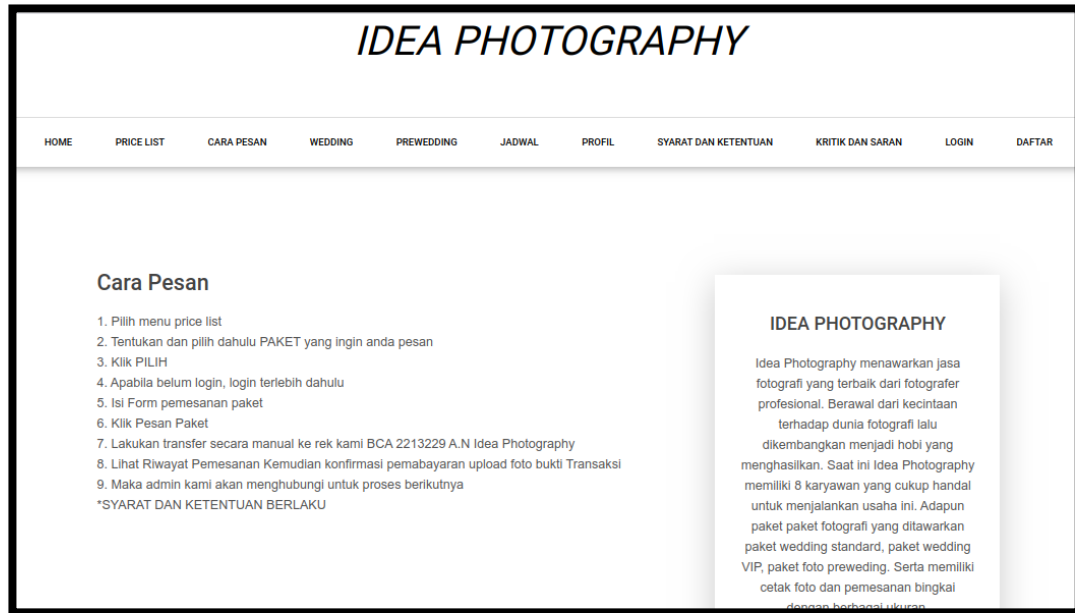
IDEA PHOTOGRAPHY

HOME PRICE LIST CARA PESAN WEDDING PREWEDDING JADWAL PROFIL SYARAT DAN KETENTUAN KRITIK DAN SARAN LOGIN DAFTAR

Cara Pesan

1. Pilih menu price list
2. Tentukan dan pilih dahulu PAKET yang ingin anda pesan
3. Klik PILIH
4. Apabila belum login, login terlebih dahulu
5. Isi Form pemesanan paket
6. Klik Pesan Paket
7. Lakukan transfer secara manual ke rek kami BCA 2213229 A.N Idea Photography
8. Lihat Riwayat Pemesanan Kemudian konfirmasi pemabayaran upload foto bukti Transaksi
9. Maka admin kami akan menghubungi untuk proses berikutnya
*SYARAT DAN KETENTUAN BERLAKU

IDEA PHOTOGRAPHY

Idea Photography menawarkan jasa fotografi yang terbaik dari fotografer profesional. Berawal dari kecintaan terhadap dunia fotografi lalu dikembangkan menjadi hobi yang menghasilkan. Saat ini Idea Photography memiliki 8 karyawan yang cukup handal untuk menjalankan usaha ini. Adapun paket paket fotografi yang ditawarkan paket wedding standard, paket wedding VIP, paket foto preweding. Serta memiliki cetak foto dan pemesanan bingkai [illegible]